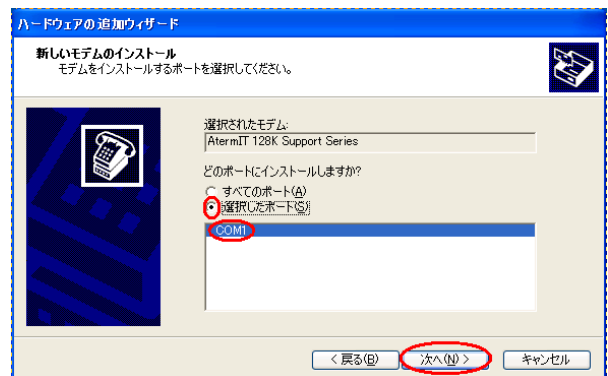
ハードウェアの追加ウィザード

新しいモデムのインストール
モデムをインストールするポートを選択してください。

選択されたモデム:
AtermIT 128K Support Series

どのポートにインストールしますか?
すべてのポート(A)
選択したポート(S)

COM1

< 戻る(B) 次へ(N) > キャンセル